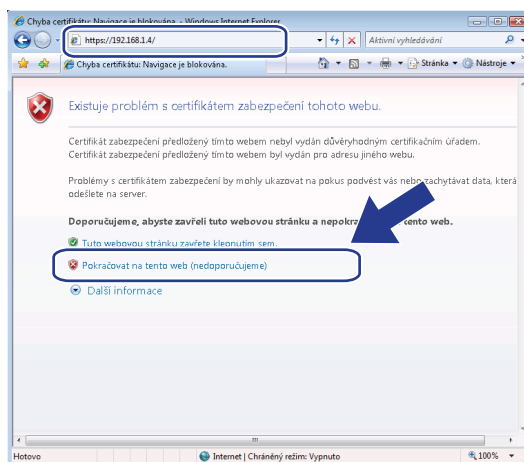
Chyba certifikátu: Navigace je blokována - Windows Internet Explorer

https://192.168.1.4/

Aktivní vyhledávání

Chyba certifikátu: Navigace je blokována.

Stránka ▼ Nástroje ▼

Existuje problém s certifikátem zabezpečení tohoto webu.

Certifikát zabezpečení předložený tímto webem nebyl vydán důvěryhodným certifikačním úřadem.
Certifikát zabezpečení předložený tímto webem byl vydán pro adresu jiného webu.

Problémy s certifikátem zabezpečení by mohly ukazovat na pokus podvést vás nebo zachytávat data, která odešlete na server.

Doporučujeme, abyste zavřeli tuto webovou stránku a nepokra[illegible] tento web.

Tuto webovou stránku zavřete klepnutím sem.

Pokračovat na tento web (nedoporučujeme)

Další informace

Hotovo

Internet | Chráněný režim: Vypnuto

100%